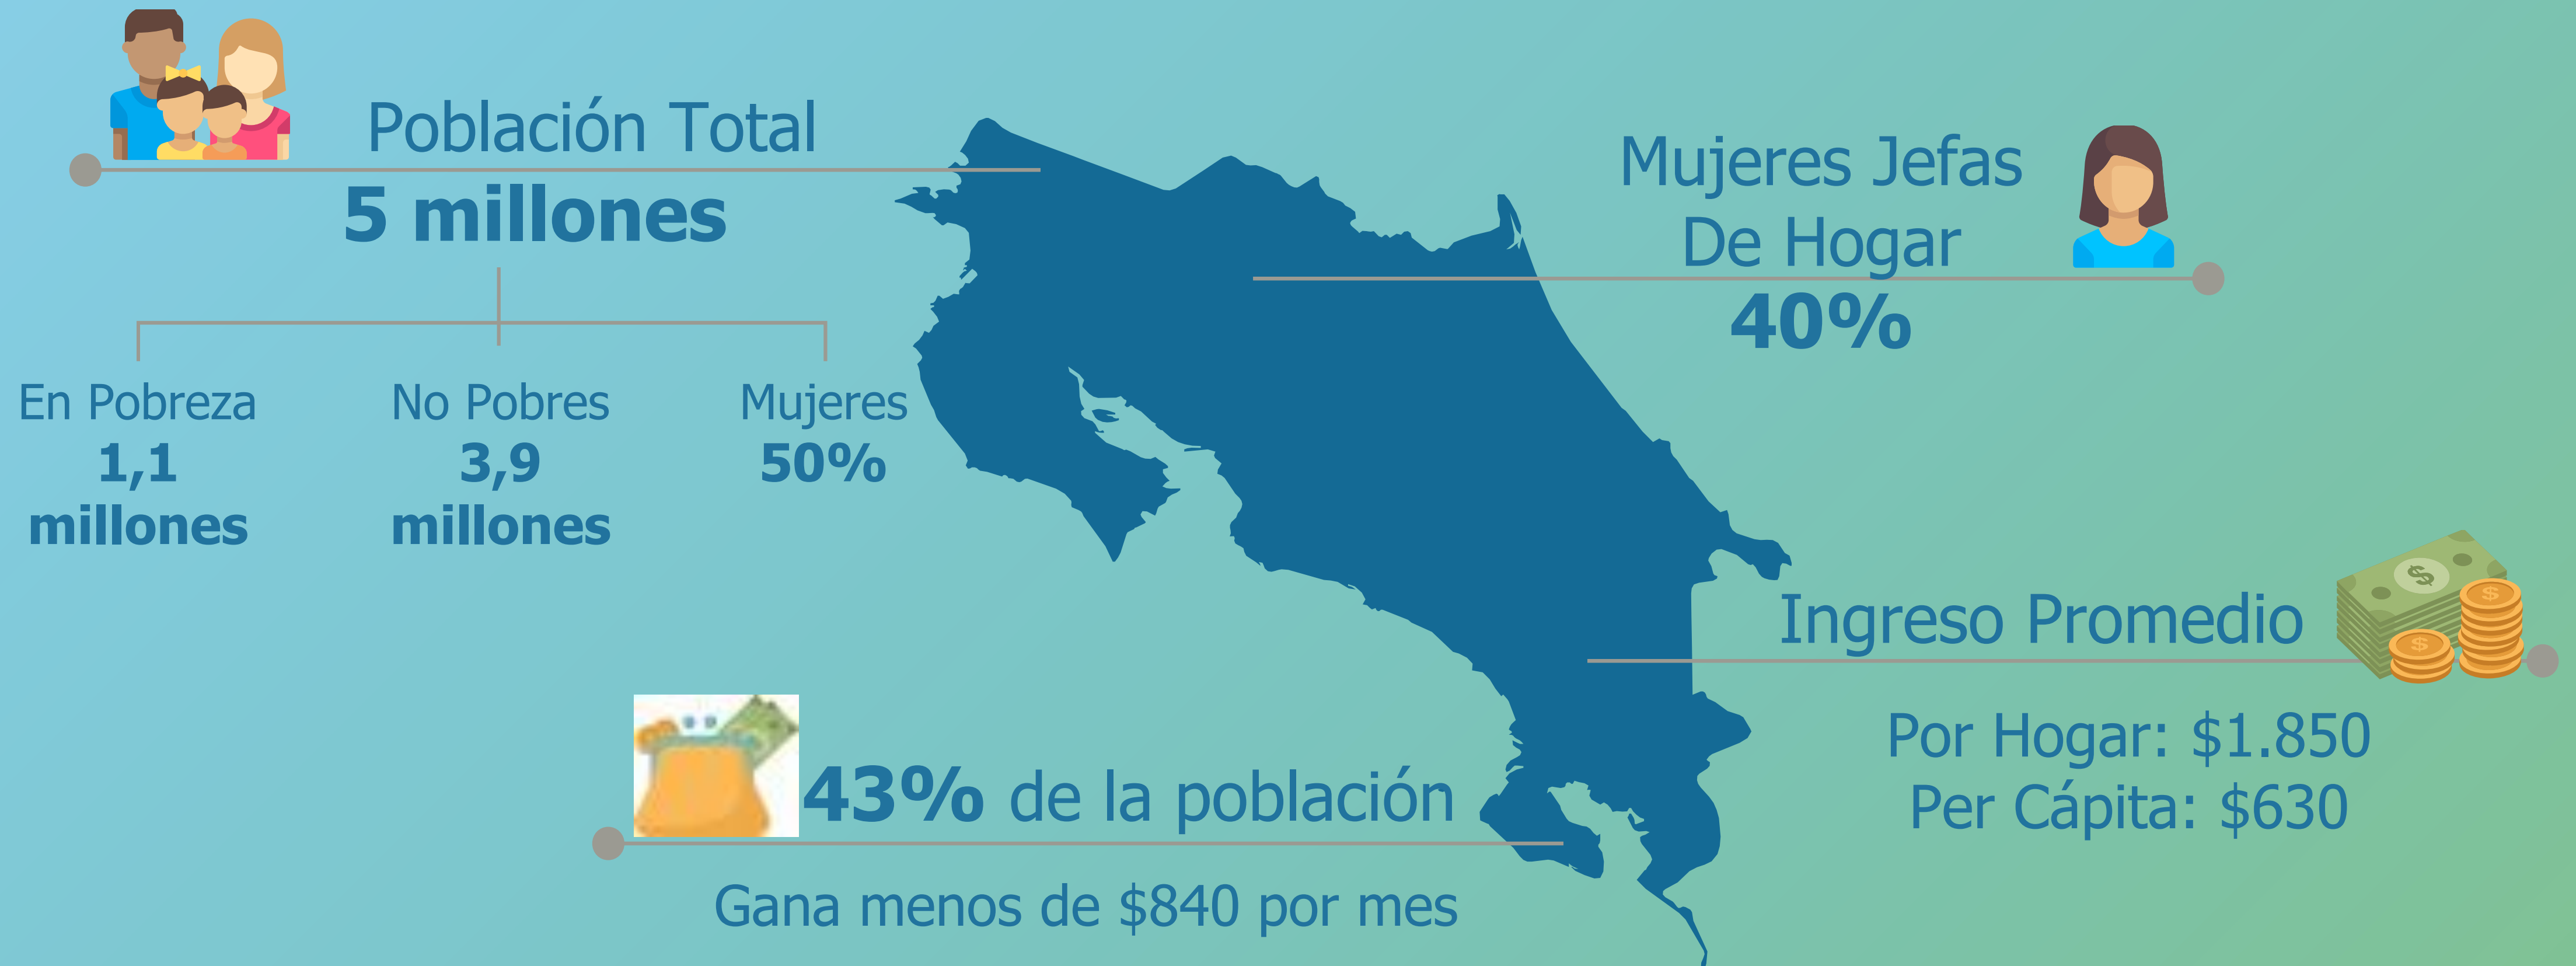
Población Total
5 millones

En Pobreza
1,1 millones

No Pobres
3,9 millones

Mujeres
50%

Mujeres Jefas De Hogar
40%

Ingreso Promedio

Por Hogar: $1.850
Per Cápita: $630

43% de la población

Gana menos de $840 por mes